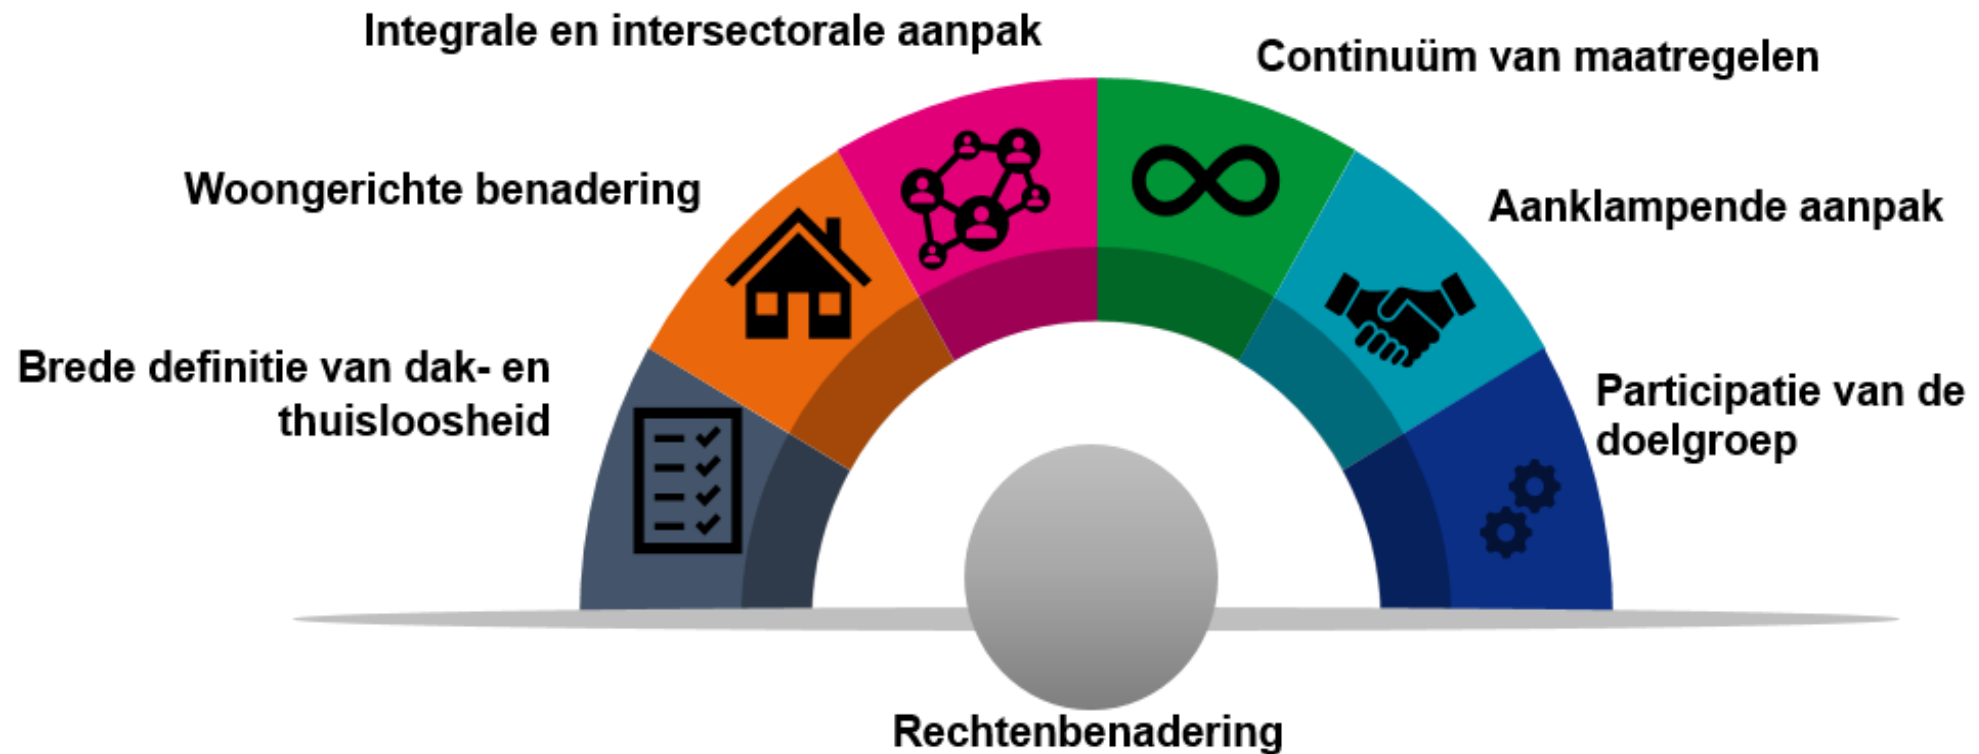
Integrale en intersectorale aanpak

Continuüm van maatregelen

Woongerichte benadering

Aanklampende aanpak

Brede definitie van dak- en thuisloosheid

Participatie van de doelgroep

Rechtenbenadering